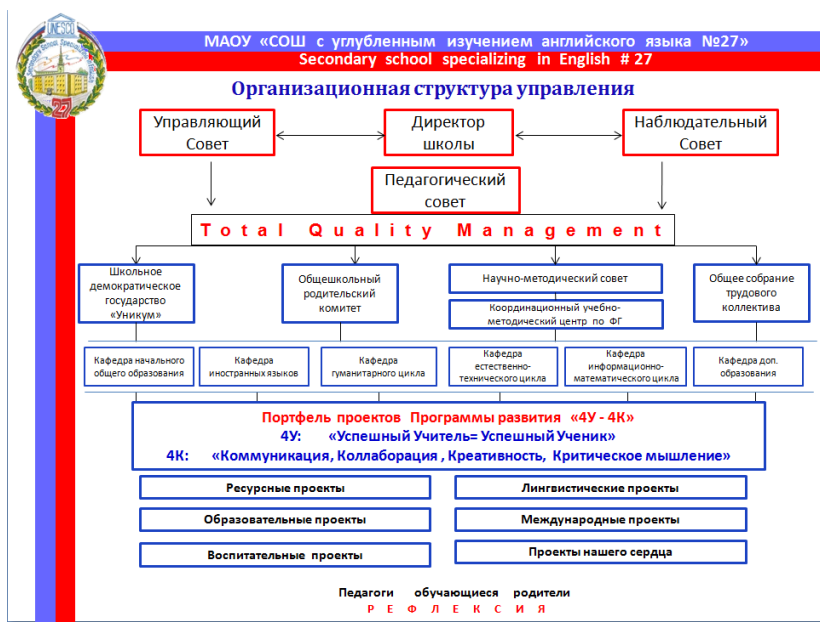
UNESCO

МАОУ «СОШ с углубленным изучением английского языка №27»
Secondary school specializing in English # 27

27

Организационная структура управления

Управляющий Совет

Директор школы

Наблюдательный Совет

Педагогический совет

Total Quality Management

Школьное демократическое государство «Уникум»

Общешкольный родительский комитет

Научно-методический совет

Координационный учебно-методический центр по ФГ

Общее собрание трудового коллектива

Кафедра начального общего образования

Кафедра иностранных языков

Кафедра гуманитарного цикла

Кафедра естественно-технического цикла

Кафедра информационно-математического цикла

Кафедра доп. образования

Портфель проектов Программы развития «4У - 4К»
4У: «Успешный Учитель= Успешный Ученик»
4К: «Коммуникация, Коллаборация , Креативность, Критическое мышление»

Ресурсные проекты

Лингвистические проекты

Образовательные проекты

Международные проекты

Воспитательные проекты

Проекты нашего сердца

Педагоги обучающиеся родители
РЕФЛЕКСИЯ